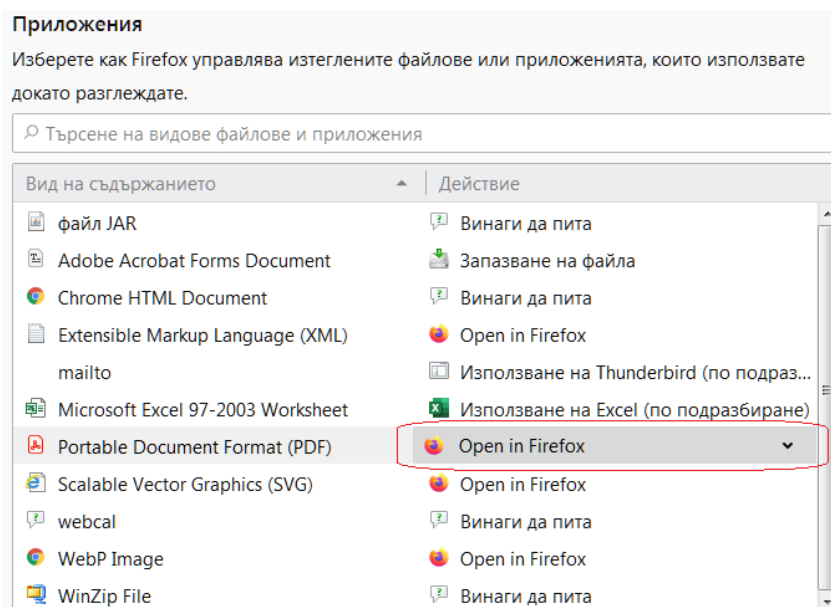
Приложения

Изберете как Firefox управлява изтеглените файлове или приложенията, които използвате докато разглеждате.

Търсене на видове файлове и приложения

| Вид на съдържанието | Действие |
|---|---|
| файл JAR | Винаги да пита |
| Adobe Acrobat Forms Document | Запазване на файла |
| Chrome HTML Document | Винаги да пита |
| Extensible Markup Language (XML) | Open in Firefox |
| mailto | Използване на Thunderbird (по подраз... |
| Microsoft Excel 97-2003 Worksheet | Използване на Excel (по подразбиране) |
| Portable Document Format (PDF) | Open in Firefox |
| Scalable Vector Graphics (SVG) | Open in Firefox |
| webcal | Винаги да пита |
| WebP Image | Open in Firefox |
| WinZip File | Винаги да пита |